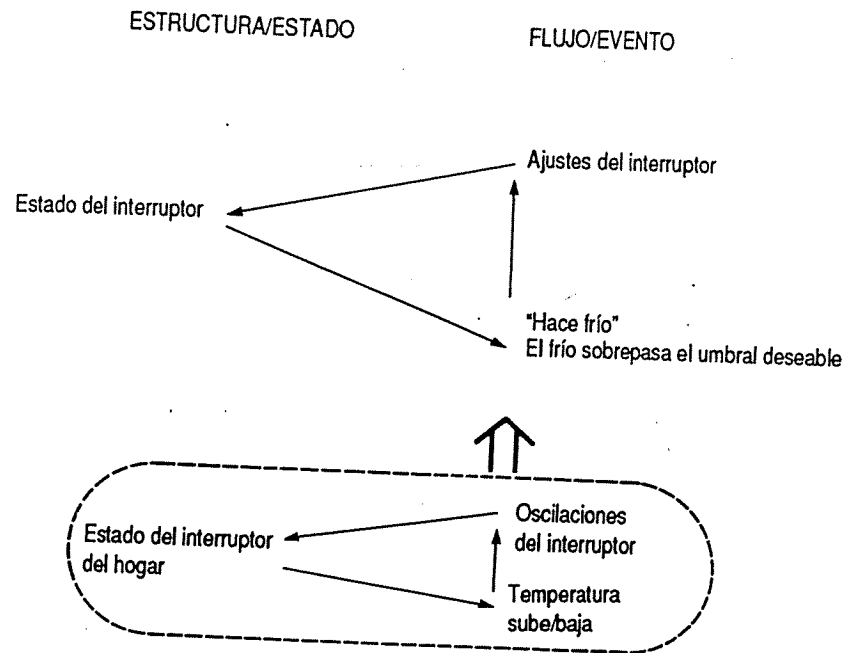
ESTRUCTURA/ESTADO

FLUJO/EVENTO

Ajustes del interruptor

Estado del interruptor

"Hace frío"
El frío sobrepasa el umbral deseable

Estado del interruptor del hogar

Oscilaciones del interruptor

Temperatura sube/baja